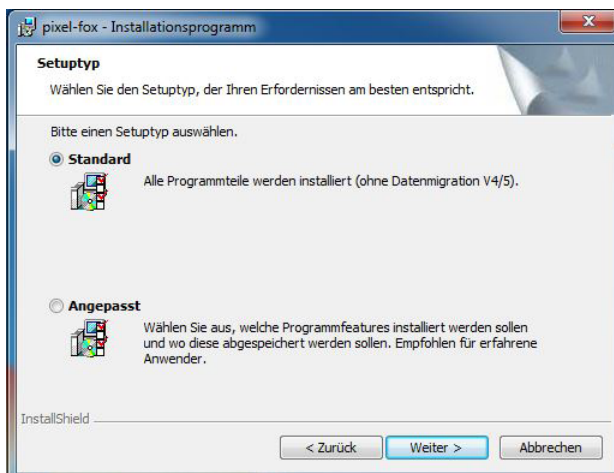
pixel-fox - Installationsprogramm

Setuptyp

Wählen Sie den Setuptyp, der Ihren Erfordernissen am besten entspricht.

Bitte einen Setuptyp auswählen.

Standard

Alle Programmteile werden installiert (ohne Datenmigration V4/5).

Angepasst

Wählen Sie aus, welche Programmfeatures installiert werden sollen und wo diese abgespeichert werden sollen. Empfohlen für erfahrene Anwender.

InstallShield

< Zurück

Weiter >

Abbrechen